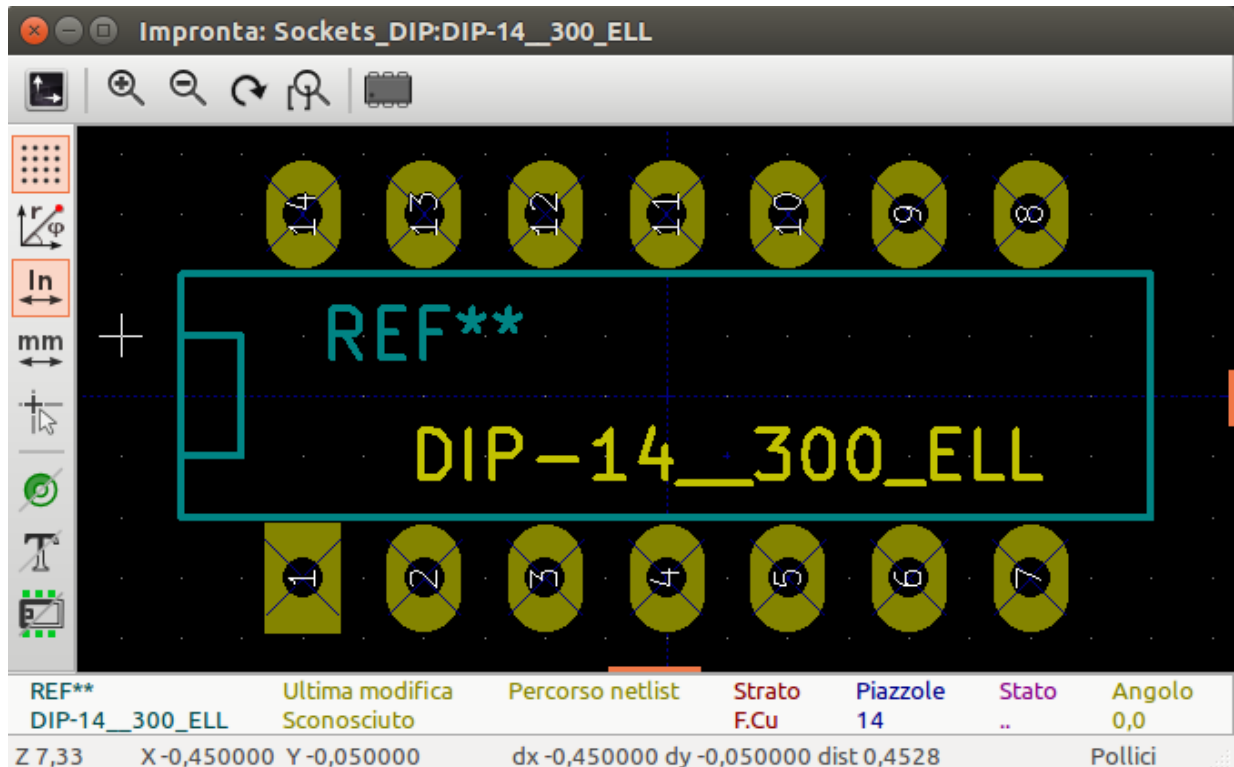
Impronta: Sockets_DIP:DIP-14__300_ELL

r
φ
In
mm

14 13 12 11 10 9 8

REF**

DIP-14__300_ELL

1 2 3 4 5 6 7

| REF** | Ultima modifica | Percorso netlist | Strato | Piazzole | Stato | Angolo |
|---|---|---|---|---|---|---|
| DIP-14__300_ELL | Sconosciuto | | F.Cu | 14 | .. | 0,0 |

Z 7,33 X -0,450000 Y -0,050000 dx -0,450000 dy -0,050000 dist 0,4528 Pollici